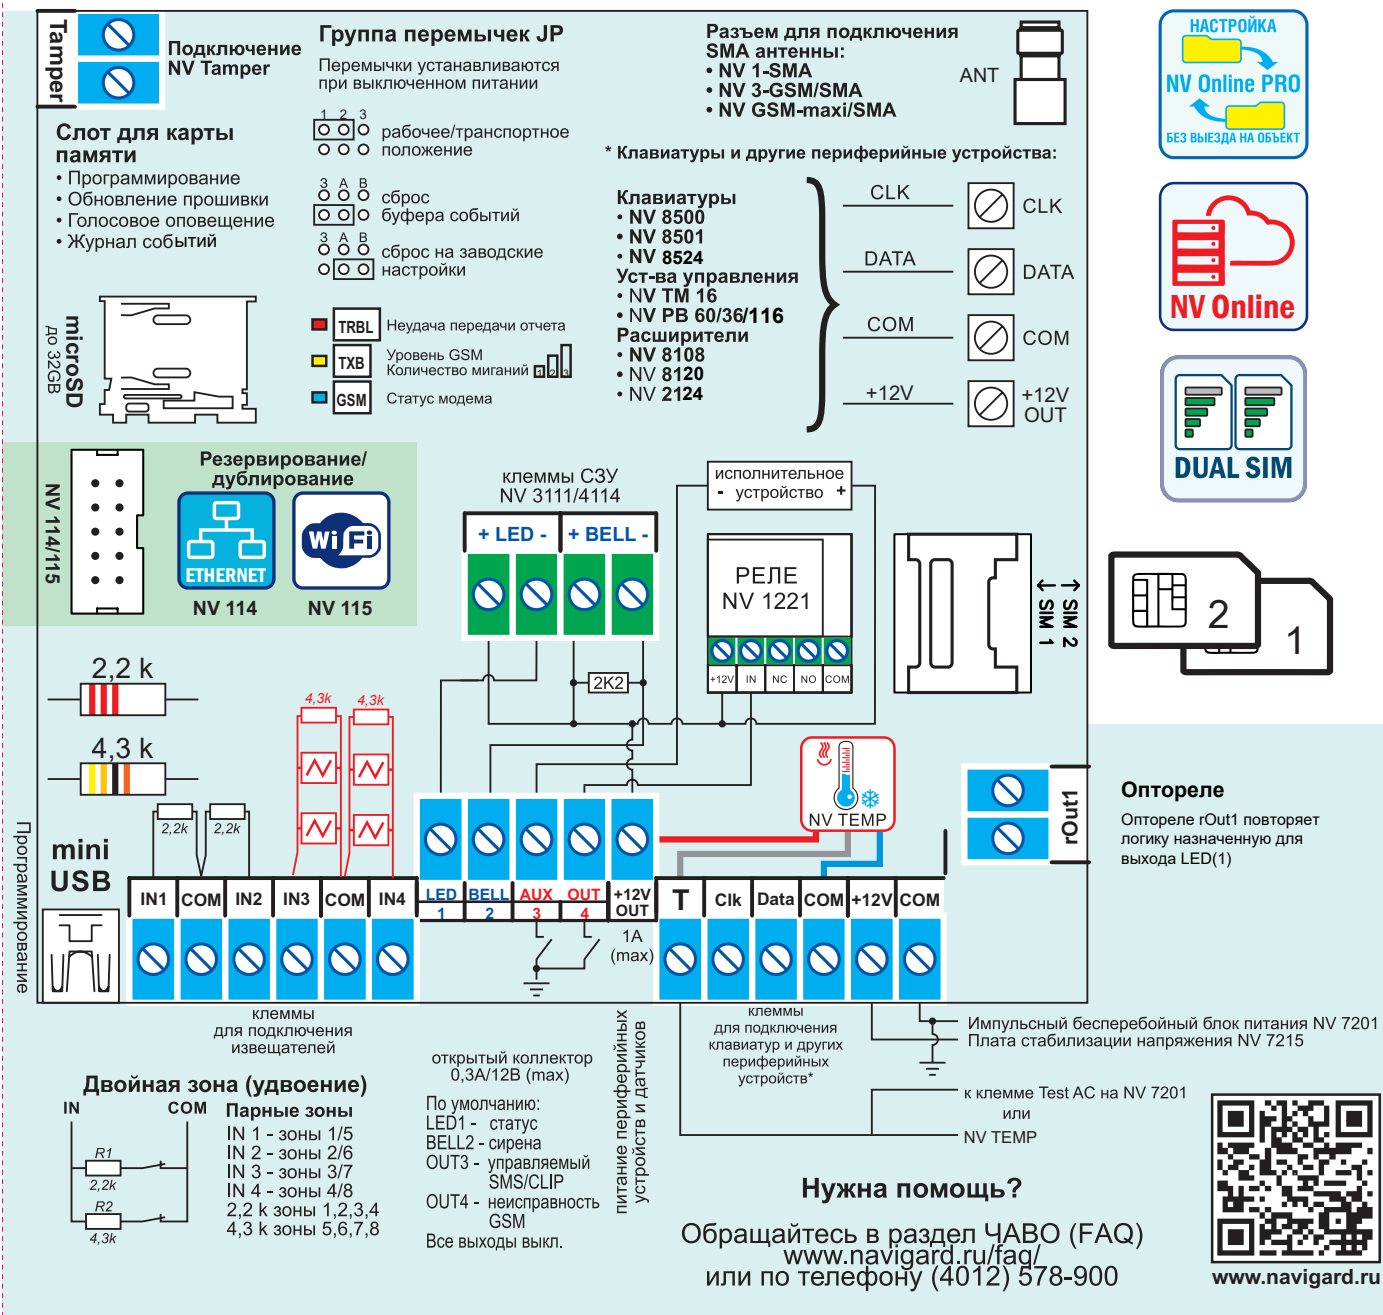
Tamper

Подключение NV Tamper

Группа перемычек JP
Перемычки устанавливаются при выключенном питании

Разъем для подключения SMA антенны:
• NV 1-SMA
• NV 3-GSM/SMA
• NV GSM-maxi/SMA

ANT

НАСТРОЙКА
NV Online PRO
БЕЗ ВЫЕЗДА НА ОБЪЕКТ

Слот для карты памяти
• Программирование
• Обновление прошивки
• Голосовое оповещение
• Журнал событий

1 2 3
рабочее/транспортное положение

3 A B
сброс буфера событий

3 A B
сброс на заводские настройки

* Клавиатуры и другие периферийные устройства:

Клавиатуры
• NV 8500
• NV 8501
• NV 8524
Уст-ва управления
• NV TM 16
• NV PB 60/36/116
Расширители
• NV 8108
• NV 8120
• NV 2124

CLK
DATA
COM
+12V

CLK
DATA
COM
+12V OUT

NV Online

DUAL SIM

microSD
до 32GB

TRBL Неудача передачи отчета
TXB Уровень GSM Количество миганий 1 2 3
GSM Статус модема

NV 114/115

Резервирование/ дублирование

ETHERNET
NV 114
NV 115

клеммы СЗУ
NV 3111/4114

+ LED -
+ BELL -

исполнительное устройство
- +

РЕЛЕ
NV 1221
+12V IN NC NO COM

2K2

↑ SIM 2
↓ SIM 1

2
1

2,2 k
4,3 k
4,3k 4,3k
2,2k 2,2k

NV TEMP

Оптореле
Оптореле rOut1 повторяет логику назначенную для выхода LED(1)

rOut1

mini USB

Программирование

IN1 COM IN2 IN3 COM IN4
LED 1 BELL 2 AUX 3 OUT 4
+12V OUT
1A (max)
T Clk Data COM +12V COM

клеммы для подключения извещателей

Двойная зона (удвоение)
IN COM
R1 2,2k
R2 4,3k

Парные зоны
IN 1 - зоны 1/5
IN 2 - зоны 2/6
IN 3 - зоны 3/7
IN 4 - зоны 4/8
2,2 k зоны 1,2,3,4
4,3 k зоны 5,6,7,8

открытый коллектор
0,3A/12В (max)

По умолчанию:
LED1 - статус
BELL2 - сирена
OUT3 - управляемый SMS/CLIP
OUT4 - неисправность GSM
Все выходы выкл.

питание периферийных устройств и датчиков

клеммы для подключения клавиатур и других периферийных устройств*

Импульсный бесперебойный блок питания NV 7201
Плата стабилизации напряжения NV 7215

к клемме Test AC на NV 7201
или
NV TEMP

Нужна помощь?
Обращайтесь в раздел ЧАВО (FAQ)
www.navigard.ru/faq/
или по телефону (4012) 578-900

www.navigard.ru